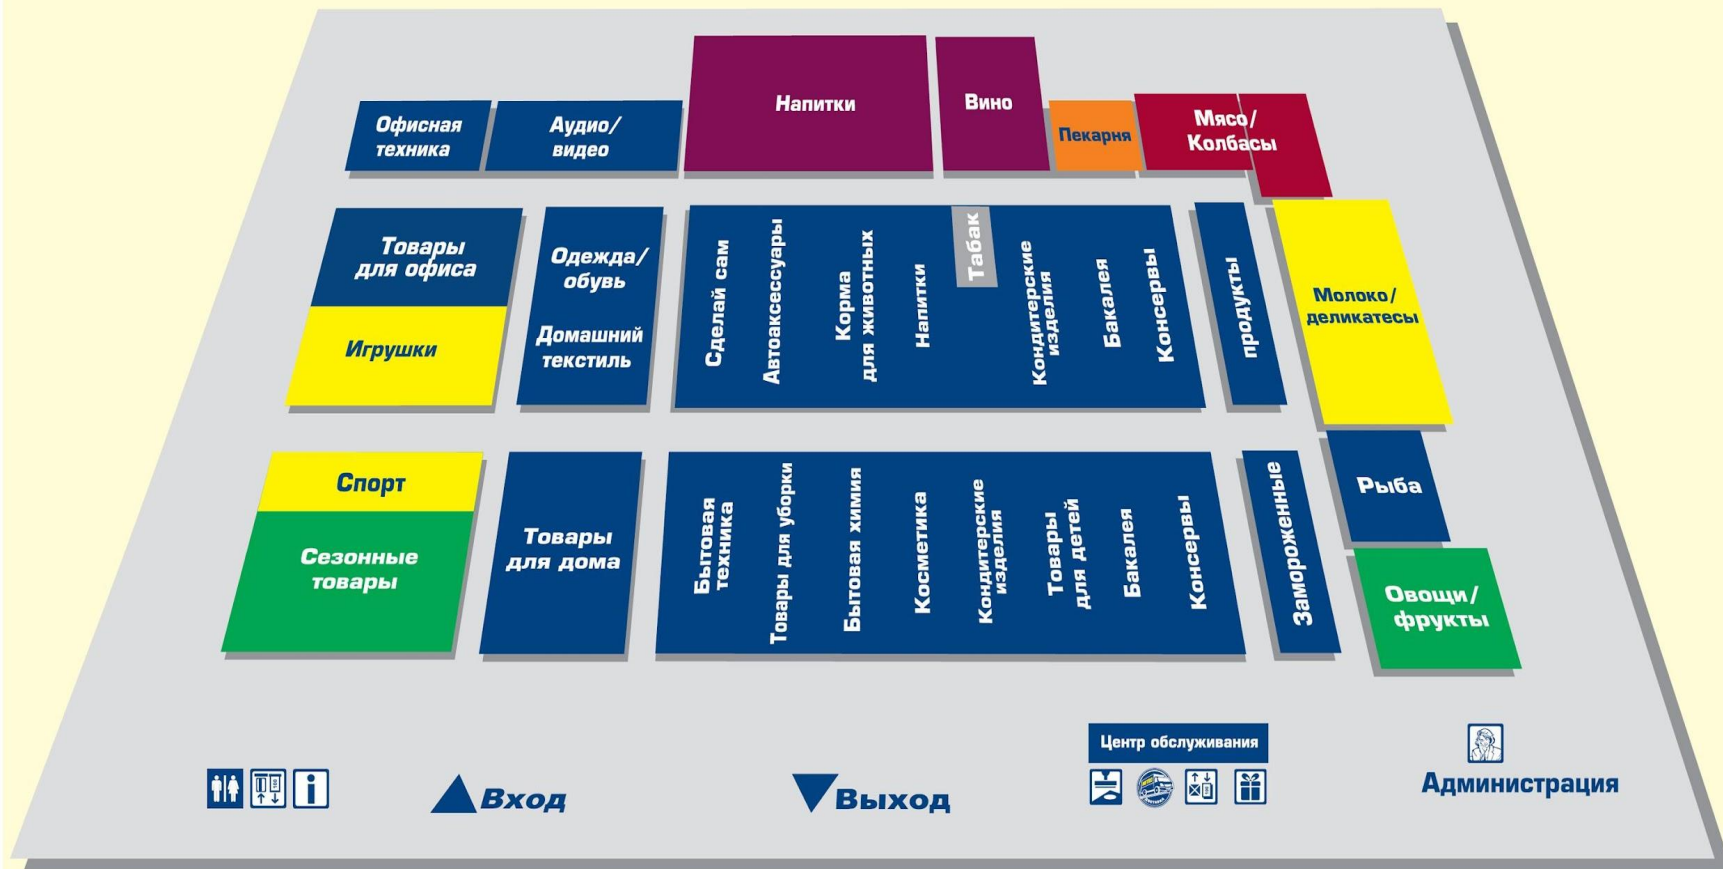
Напитки

Вино

Офисная техника

Аудио/ видео

Пекарня

Мясо/ Колбасы

Товары для офиса

Игрушки

Одежда/ обувь

Домашний текстиль

Сделай сам

Автоаксессуары

Корма для животных

Напитки

Табак

Кондитерские изделия

Бакалея

Консервы

продукты

Молоко/ деликатесы

Спорт

Сезонные товары

Товары для дома

Бытовая техника

Товары для уборки

Бытовая химия

Косметика

Кондитерские изделия

Товары для детей

Бакалея

Консервы

Замороженные

Рыба

Овощи/ фрукты

Вход

Выход

Центр обслуживания

Администрация